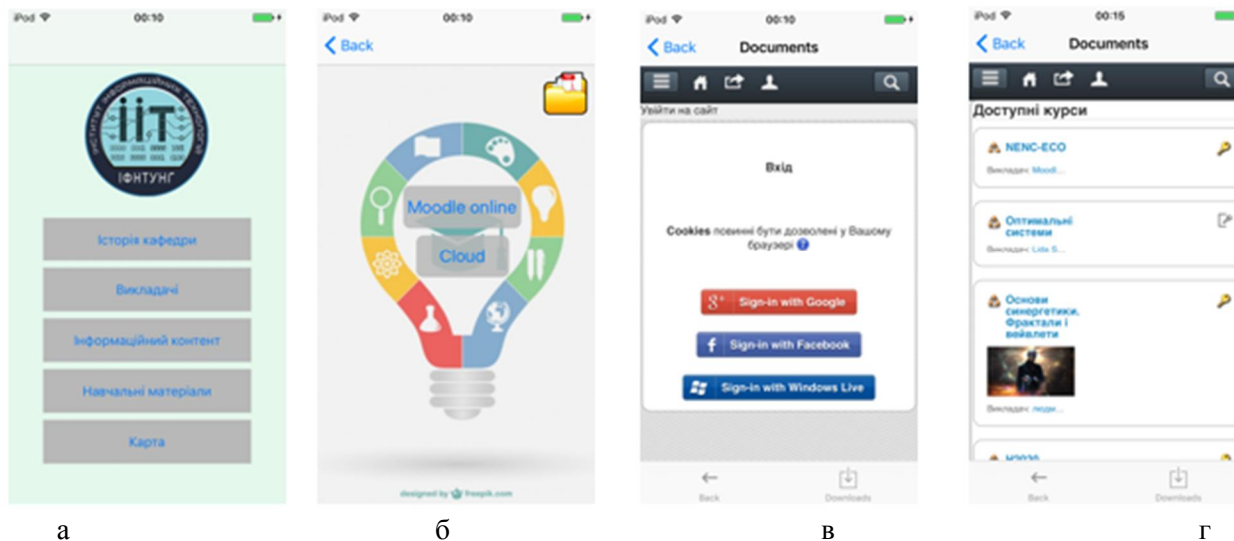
iPod 00:10

IIT
ІНСТИТУТ ІНФОРМАЦІЙНИХ ТЕХНОЛОГІЙ
ІФНТУНГ

Історія кафедри

Викладачі

Інформаційний контент

Навчальні матеріали

Карта

а

iPod 00:10

Back

Moodle online

Cloud

designed by freepik.com

б

iPod 00:10

Back Documents

Увійти на сайт

Вхід

Cookies повинні бути дозволені у Вашому браузері

Sign-in with Google

Sign-in with Facebook

Sign-in with Windows Live

Back Downloads

в

iPod 00:15

Back Documents

Доступні курси

NENC-ECO
Викладач: Moodl...

Оптимальні системи
Викладач: Lida S...

Основи синергетики. Фрактали і вейвлети
Викладач: люди...

Н2020

Back Downloads

г